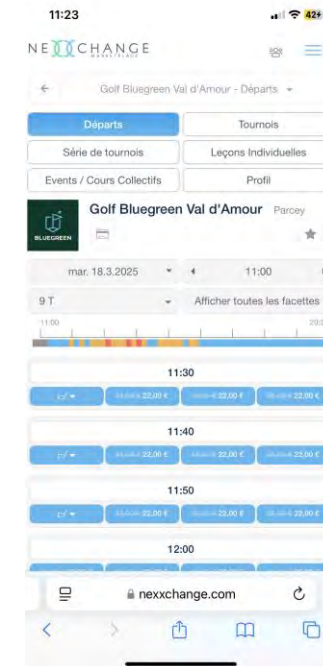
11:23

42+

NEXXCHANGE

SOS

←

Golf Bluegreen Val d'Amour - Départs

Départs

Tournois

Série de tournois

Leçons Individuelles

Events / Cours Collectifs

Profil

BLUEGREEN

Golf Bluegreen Val d'Amour

Parcey

mar. 18.3.2025

11:00

9 T

Afficher toutes les facettes

11:00

20:3

11:30

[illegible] 22,00 €

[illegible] 22,00 €

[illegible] 22,00 €

11:40

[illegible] 22,00 €

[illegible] 22,00 €

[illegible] 22,00 €

11:50

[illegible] 22,00 €

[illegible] 22,00 €

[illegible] 22,00 €

12:00

nexxchange.com